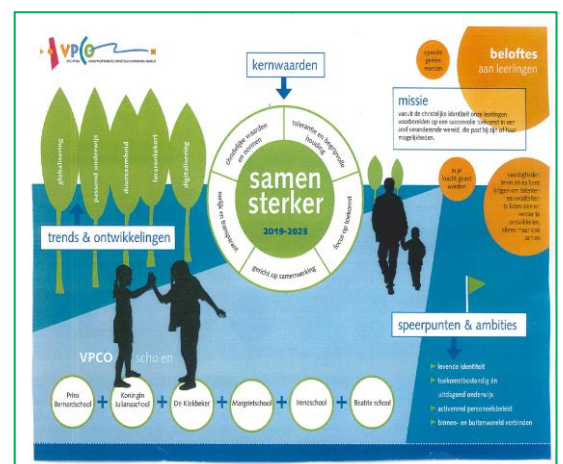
VPCO

kernwaarden

beloftes aan leerlingen

je wordt gezien

missie

vanuit de christelijke identiteit onze leerlingen voorbereiden op een succesvolle toekomst in een snel veranderende wereld, die past bij zijn of haar mogelijkheden.

je bent goed aan het

je mag je talenten en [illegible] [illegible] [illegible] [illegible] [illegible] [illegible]

christelijke waarden en normen

tolerantie en respectvolle houding

focus op toekomst

gericht op samenwerking

veilig en transparant

samen sterker

2019-2023

globalisering

passend onderwijs

duurzaamheid

lerarentekort

digitalisering

trends & ontwikkelingen

speerpunten & ambities

levende identiteit

toekomstbestendig en uitdagend onderwijs

activerend personeelsbeleid

binnen- en buitenwereld verbinden

VPCO scholen

Prins Bernardschool + Koningin Julianaschool + De Kiekbeker + Margrietschool + Irenoschool + Beatrix school